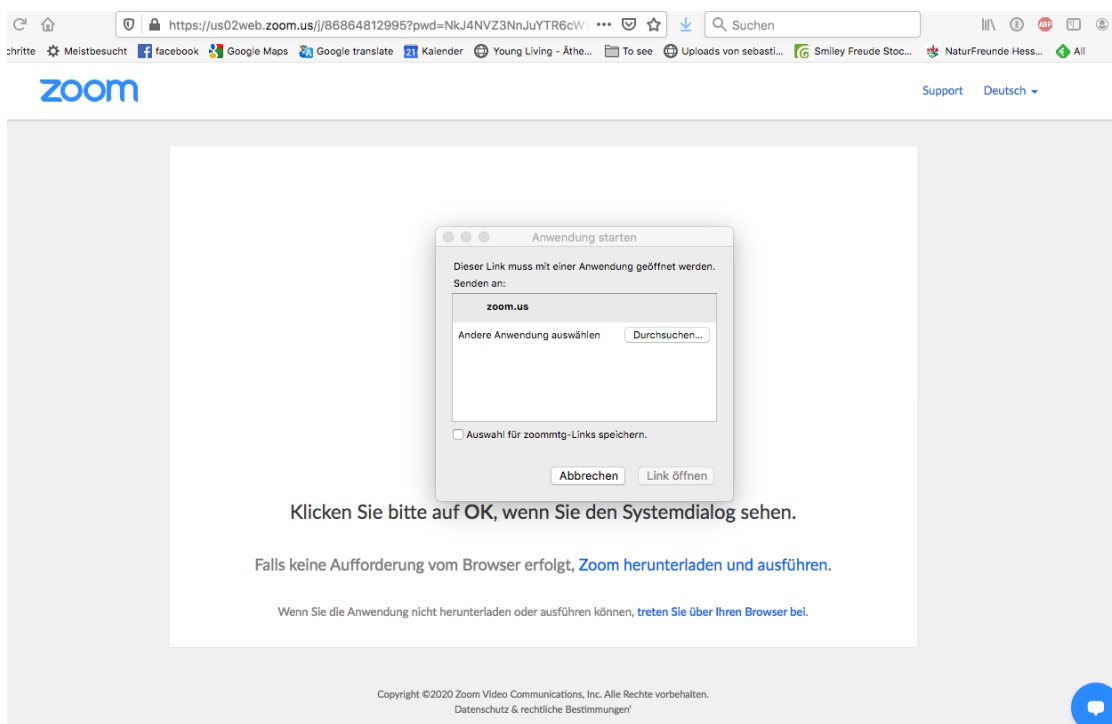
https://us02web.zoom.us/j/86864812995?pwd=NkJ4NVZ3NnJuYTR6cW ••• Suchen

chritte Meistbesucht facebook Google Maps Google translate 21 Kalender Young Living - Äthe... To see Uploads von sebasti... Smiley Freude Stoc... NaturFreunde Hess... All

zoom

Support Deutsch

Anwendung starten

Dieser Link muss mit einer Anwendung geöffnet werden.
Senden an:

zoom.us

Andere Anwendung auswählen Durchsuchen...

Auswahl für zoommtg-Links speichern.

Abbrechen Link öffnen

Klicken Sie bitte auf OK, wenn Sie den Systemdialog sehen.

Falls keine Aufforderung vom Browser erfolgt, Zoom herunterladen und ausführen.

Wenn Sie die Anwendung nicht herunterladen oder ausführen können, treten Sie über Ihren Browser bei.

Copyright ©2020 Zoom Video Communications, Inc. Alle Rechte vorbehalten.
Datenschutz & rechtliche Bestimmungen'